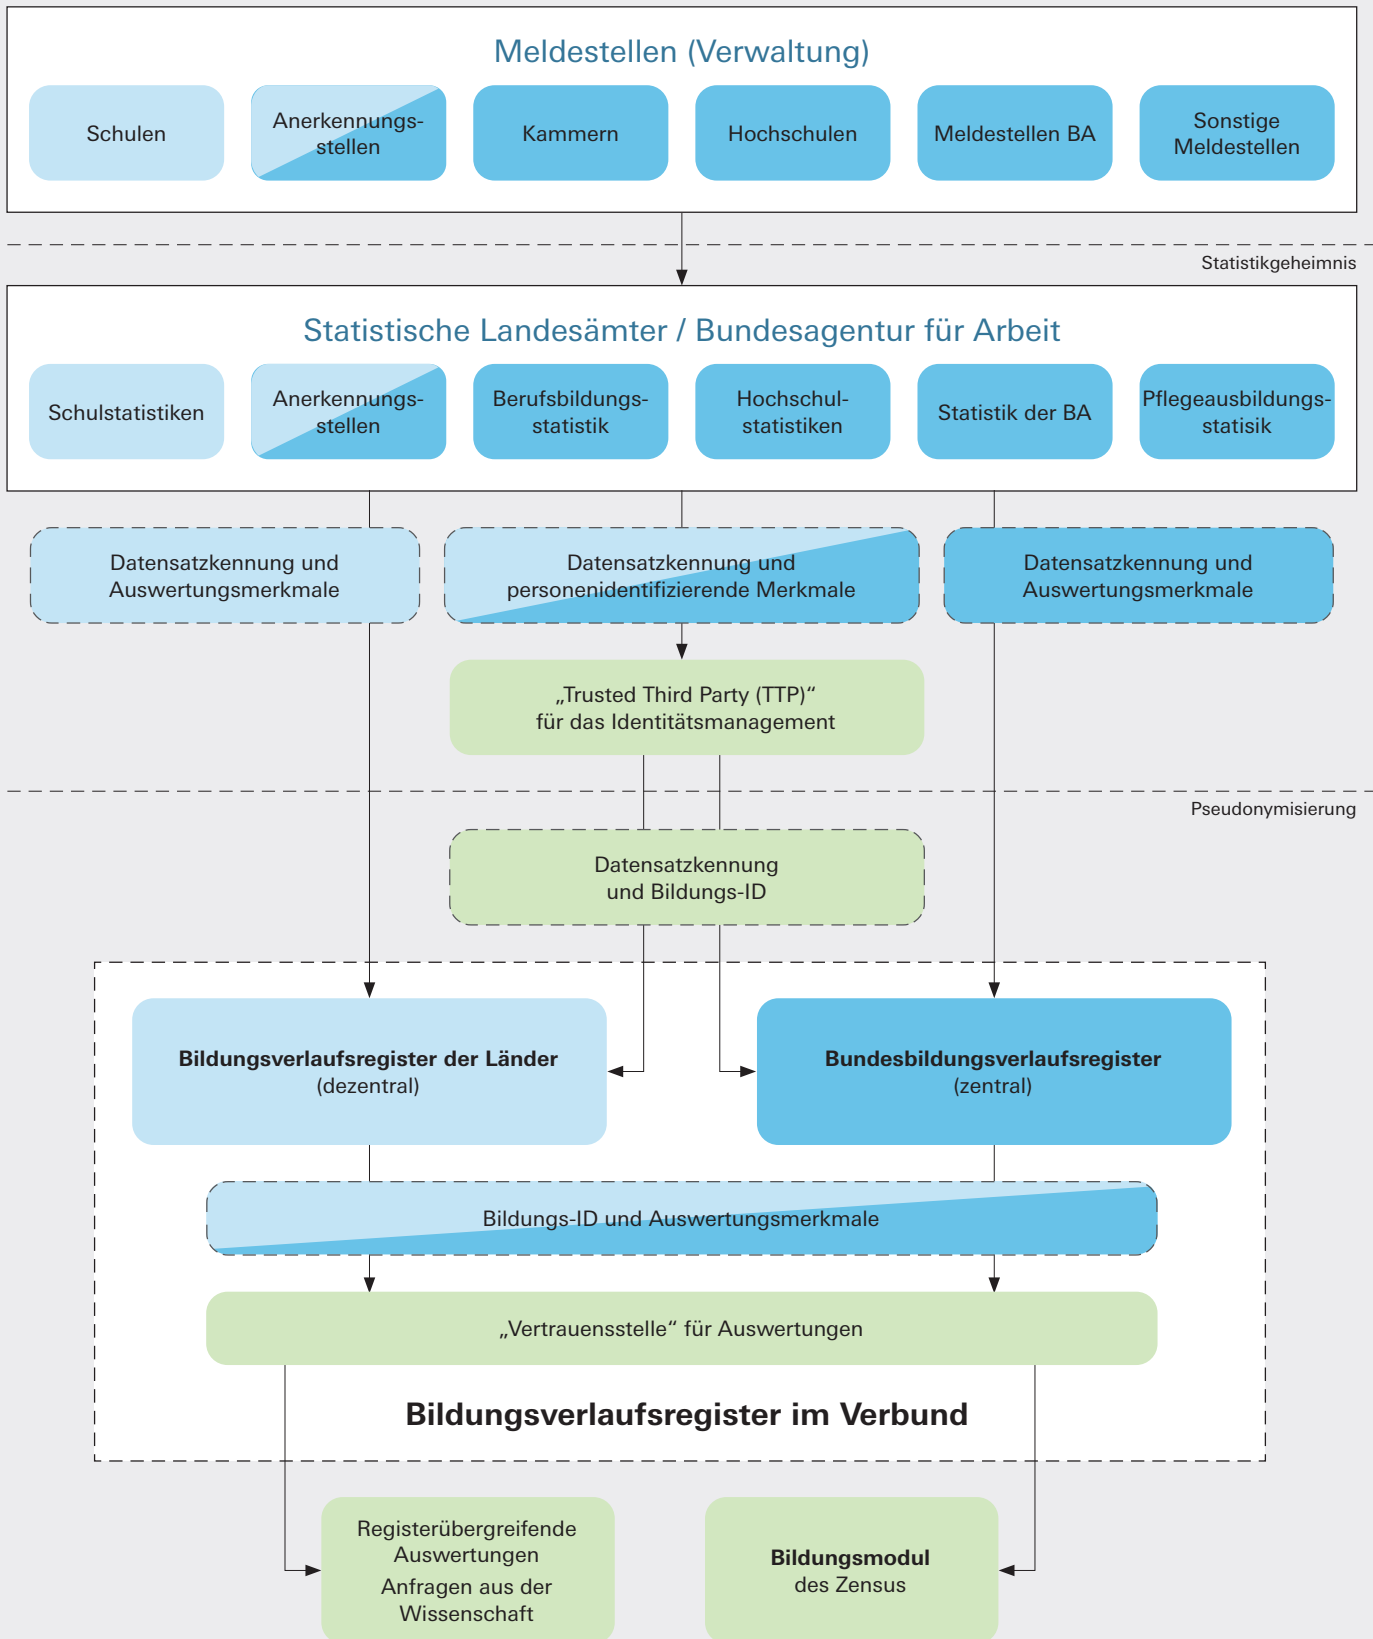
Meldestellen (Verwaltung)

Schulen

Anerkennungsstellen

Kammern

Hochschulen

Meldestellen BA

Sonstige Meldestellen

Statistikgeheimnis

Statistische Landesämter / Bundesagentur für Arbeit

Schulstatistiken

Anerkennungsstellen

Berufsbildungsstatistik

Hochschulstatistiken

Statistik der BA

Pflegeausbildungsstatisik

Datensatzkennung und Auswertungsmerkmale

Datensatzkennung und personenidentifizierende Merkmale

Datensatzkennung und Auswertungsmerkmale

„Trusted Third Party (TTP)“ für das Identitätsmanagement

Pseudonymisierung

Datensatzkennung und Bildungs-ID

**Bildungsverlaufsregister der Länder** (dezentral)

**Bundesbildungsverlaufsregister** (zentral)

Bildungs-ID und Auswertungsmerkmale

„Vertrauensstelle“ für Auswertungen

**Bildungsverlaufsregister im Verbund**

Registerübergreifende Auswertungen
Anfragen aus der Wissenschaft

**Bildungsmodul** des Zensus